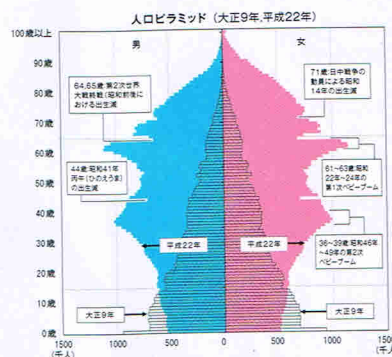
人口ピラミッド（大正9年,平成22年）

100歳以上
90歳
80歳
70歳
60歳
50歳
40歳
30歳
20歳
10歳
0歳

男
女

64,65歳:第2次世界大戦終戦（昭和20年）前後における出生減

71歳:日中戦争の動員による昭和14年の出生減

44歳:昭和41年丙午（ひのえうま）の出生減

61～63歳:昭和22年～24年の第1次ベビーブーム

平成22年
平成22年

36～39歳:昭和46年～49年の第2次ベビーブーム

大正9年
大正9年

1500
(千人)
1000
500
0
500
1000
1500
(千人)